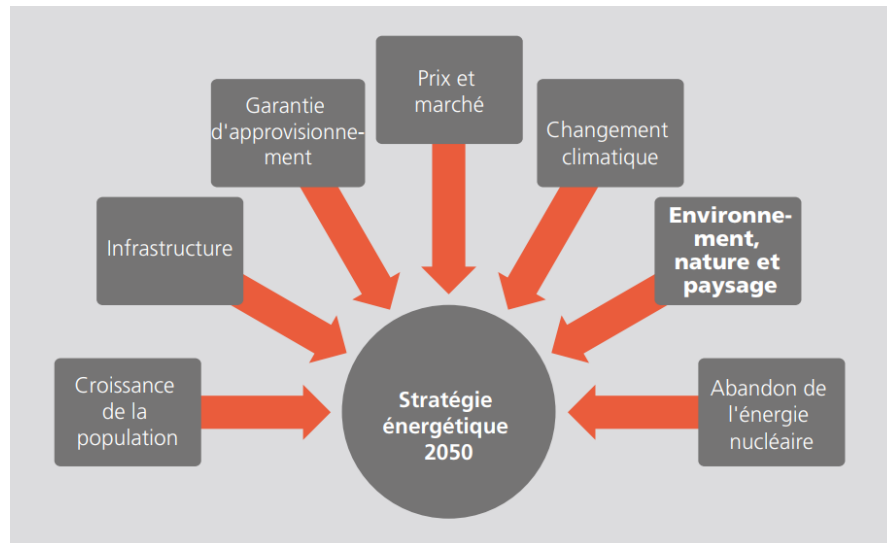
Prix et marché

Garantie d'approvisionnement

Changement climatique

Infrastructure

Environnement, nature et paysage

Croissance de la population

Stratégie énergétique 2050

Abandon de l'énergie nucléaire